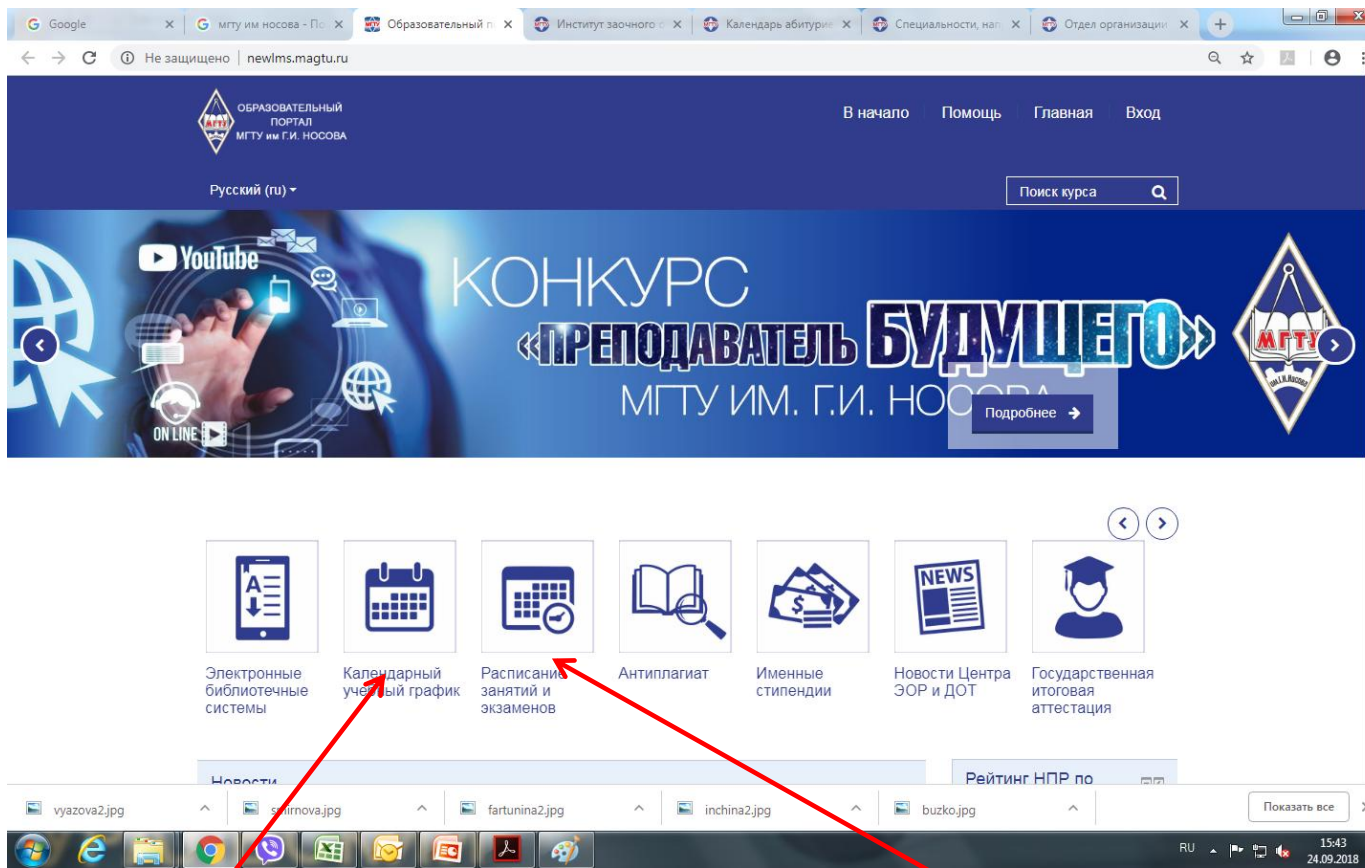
Google | мгту им носова - По | Образовательный п | Институт заочного о | Календарь абитури | Специальности, нап | Отдел организации

Не защищено | newlms.magtu.ru

ОБРАЗОВАТЕЛЬНЫЙ ПОРТАЛ МГТУ им Г.И. НОСОВА

В начало | Помощь | Главная | Вход

Русский (ru)

Поиск курса

YouTube

ON LINE

КОНКУРС «ПРЕПОДАВАТЕЛЬ БУДУЩЕГО» МГТУ ИМ. Г.И. НОСОВА

Подробнее

МГТУ

Электронные библиотечные системы

Календарный учебный график

Расписание занятий и экзаменов

Антиплагиат

Именные стипендии

NEWS

Новости Центра ЭОР и ДОТ

Государственная итоговая аттестация

Новости

Рейтинг НПР по

vyazova2.jpg | smirnova.jpg | fartunina2.jpg | inchina2.jpg | buzko.jpg | Показать все

RU 15:43 24.09.2018